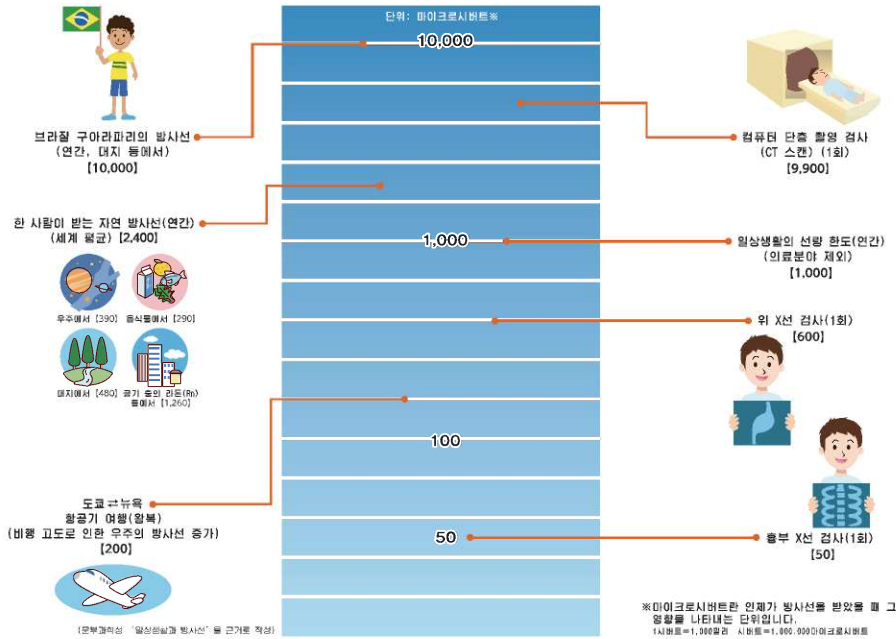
단위: 마이크로시버트※

10,000

1,000

100

50

브라질 구아라파리의 방사선
(연간, 대지 등에서)
[10,000]

한 사람이 받는 자연 방사선(연간)
(세계 평균) [2,400]

우주에서 [390]

음식물에서 [290]

대지에서 [480]

공기 중의 라돈(Rn) 등에서 [1,260]

도쿄⇄뉴욕
항공기 여행(왕복)
(비행 고도로 인한 우주의 방사선 증가)
[200]

(문부과학성 「일상생활과 방사선」을 근거로 작성)

컴퓨터 단층 촬영 검사
(CT 스캔) (1회)
[9,900]

일상생활의 선량 한도(연간)
(의료분야 제외)
[1,000]

위 X선 검사(1회)
[600]

흉부 X선 검사(1회)
[50]

※마이크로시버트란 인체가 방사선을 받았을 때 그 영향을 나타내는 단위입니다.
1시버트=1,000밀리 시버트=1,000,000마이크로시버트